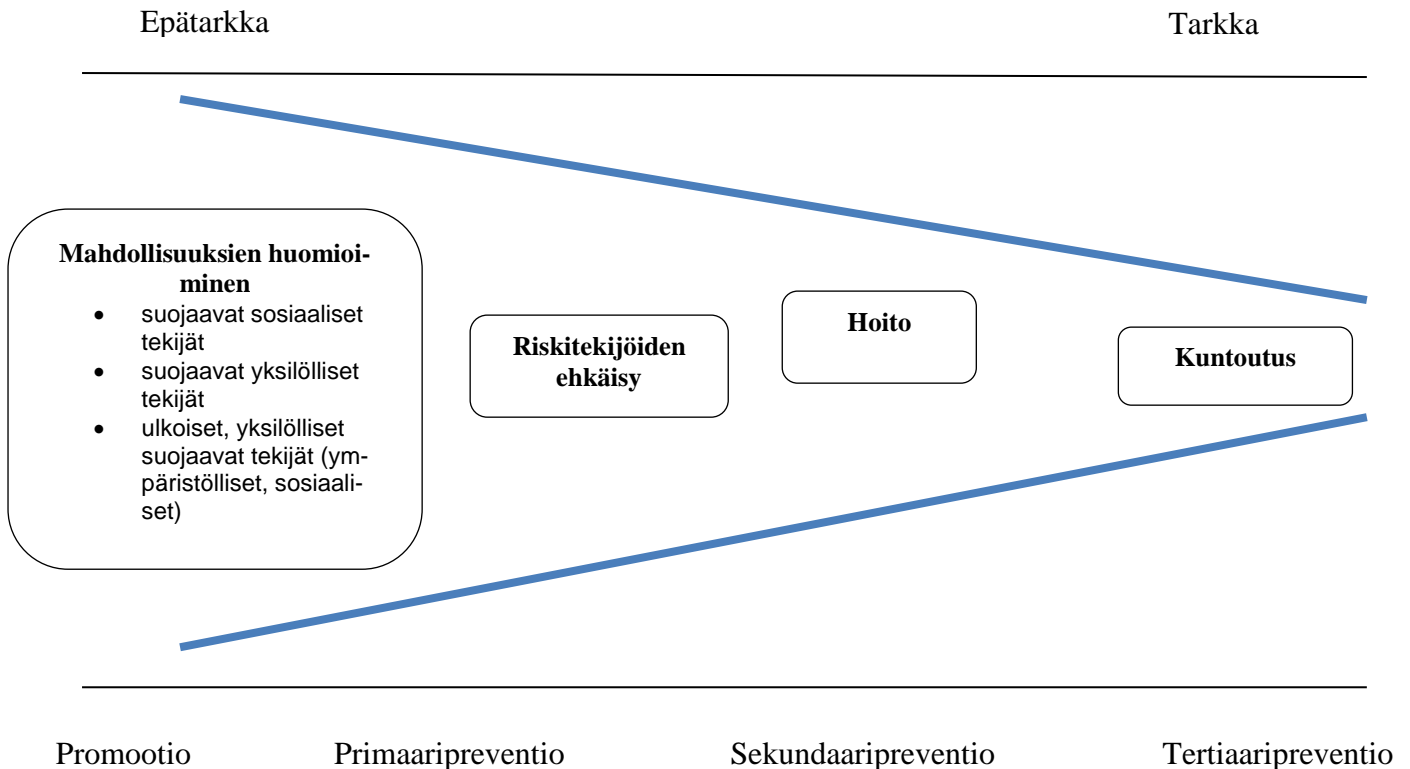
Epätarkka

Tarkka

**Mahdollisuuksien huomioiminen**
- suojaavat sosiaaliset tekijät
- suojaavat yksilölliset tekijät
- ulkoiset, yksilölliset suojaavat tekijät (ympäristölliset, sosiaaliset)

**Riskitekijöiden ehkäisy**

**Hoito**

**Kuntoutus**

Promootio

Primaaripreventio

Sekundaaripreventio

Tertiaaripreventio